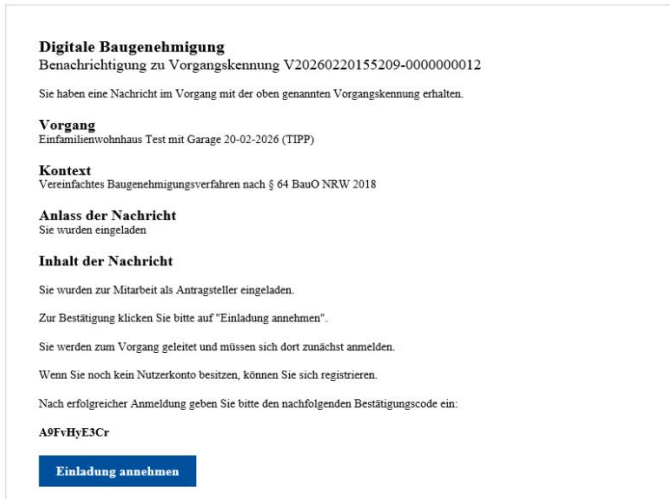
**Digitale Baugenehmigung**
Benachrichtigung zu Vorgangskennung V20260220155209-0000000012

Sie haben eine Nachricht im Vorgang mit der oben genannten Vorgangskennung erhalten.

**Vorgang**
Einfamilienwohnhaus Test mit Garage 20-02-2026 (TIPP)

**Kontext**
Vereinfachtes Baugenehmigungsverfahren nach § 64 BauO NRW 2018

**Anlass der Nachricht**
Sie wurden eingeladen

**Inhalt der Nachricht**

Sie wurden zur Mitarbeit als Antragsteller eingeladen.

Zur Bestätigung klicken Sie bitte auf "Einladung annehmen".

Sie werden zum Vorgang geleitet und müssen sich dort zunächst anmelden.

Wenn Sie noch kein Nutzerkonto besitzen, können Sie sich registrieren.

Nach erfolgreicher Anmeldung geben Sie bitte den nachfolgenden Bestätigungscode ein:

**A9FvHyE3Cr**

Einladung annehmen